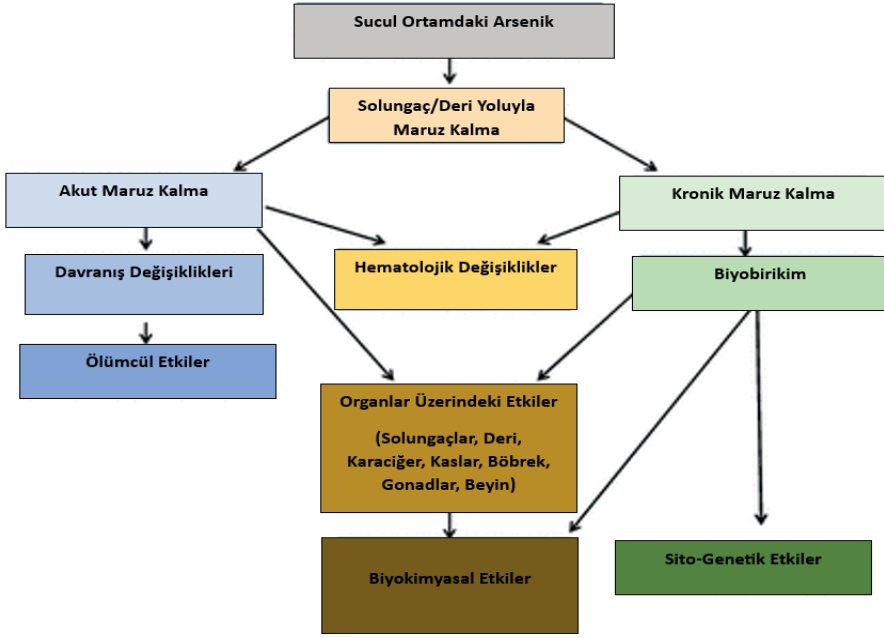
Sucul Ortamdaki Arsenik

Solungaç/Deri Yoluyla Maruz Kalma

Akut Maruz Kalma

Kronik Maruz Kalma

Davranış Değişiklikleri

Hematolojik Değişiklikler

Biyobirikim

Ölümcül Etkiler

Organlar Üzerindeki Etkiler

(Solungaçlar, Deri, Karaciğer, Kaslar, Böbrek, Gonadlar, Beyin)

Biyokimyasal Etkiler

Sito-Genetik Etkiler